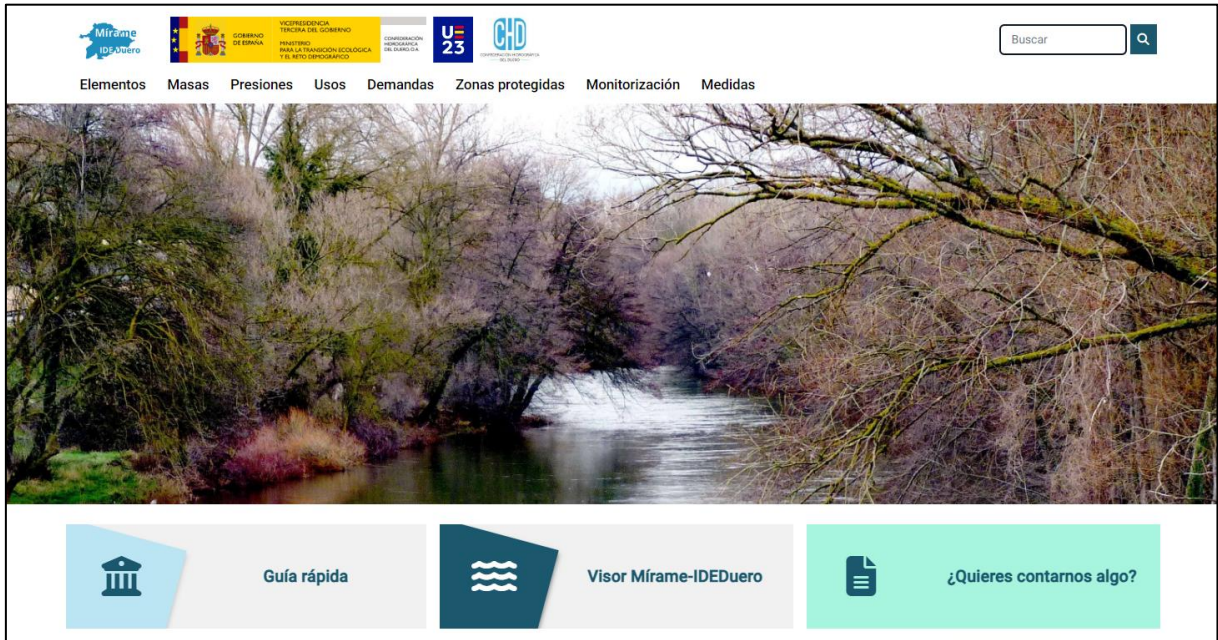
Mírame IDEDuero

GOBIERNO DE ESPAÑA

VICEPRESIDENCIA TERCERA DEL GOBIERNO

MINISTERIO PARA LA TRANSICIÓN ECOLÓGICA Y EL RETO DEMOGRÁFICO

CONFEDERACIÓN HIDROGRÁFICA DEL DUERO O.A.

U 23

CHD

CONFEDERACIÓN HIDROGRÁFICA DEL DUERO

Buscar

Elementos Masas Presiones Usos Demandas Zonas protegidas Monitorización Medidas

Guía rápida

Visor Mírame-IDEDuero

¿Quieres contarnos algo?